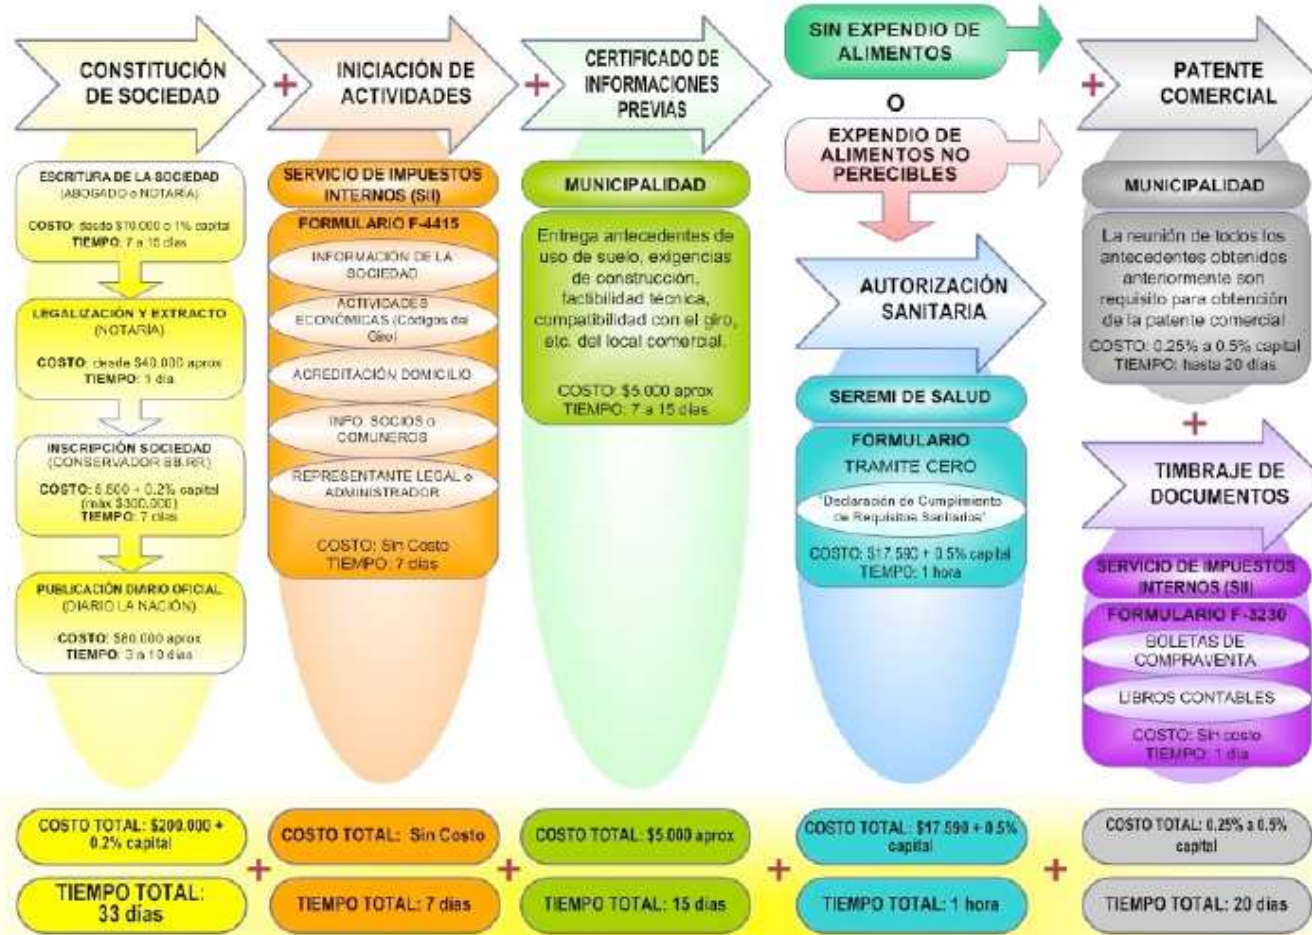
CONSTITUCIÓN DE SOCIEDAD

+

INICIACIÓN DE ACTIVIDADES

+

CERTIFICADO DE INFORMACIONES PREVIAS

SIN EXPENDIO DE ALIMENTOS

O

EXPENDIO DE ALIMENTOS NO PERECIBLES

+

PATENTE COMERCIAL

ESCRITURA DE LA SOCIEDAD (ABOGADO o NOTARIA)

COSTO: desde $70.000 o 1% capital
TIEMPO: 7 a 15 días

LEGALIZACIÓN Y EXTRACTO (NOTARIA)

COSTO: desde $40.000 aprox
TIEMPO: 1 día

INSCRIPCIÓN SOCIEDAD (CONSERVADOR BB.RR)

COSTO: 5.500 + 0.2% capital (máx $300.000)
TIEMPO: 7 días

PUBLICACIÓN DIARIO OFICIAL (DIARIO LA NACIÓN)

COSTO: $80.000 aprox
TIEMPO: 3 a 10 días

SERVICIO DE IMPUESTOS INTERNOS (SII)

FORMULARIO F-4415

INFORMACIÓN DE LA SOCIEDAD

ACTIVIDADES ECONÓMICAS (Códigos del Giro)

ACREDITACIÓN DOMICILIO

INFO. SOCIOS o COMUNEROS

REPRESENTANTE LEGAL o ADMINISTRADOR

COSTO: Sin Costo
TIEMPO: 7 días

MUNICIPALIDAD

Entrega antecedentes de uso de suelo, exigencias de construcción, factibilidad técnica, compatibilidad con el giro, etc. del local comercial.

COSTO: $5.000 aprox
TIEMPO: 7 a 15 días

AUTORIZACIÓN SANITARIA

SEREMI DE SALUD

FORMULARIO
TRAMITE CERO

"Declaración de Cumplimiento de Requisitos Sanitarios"

COSTO: $17.590 + 0.5% capital
TIEMPO: 1 hora

MUNICIPALIDAD

La reunión de todos los antecedentes obtenidos anteriormente son requisito para obtención de la patente comercial

COSTO: 0.25% a 0.5% capital
TIEMPO: hasta 20 días

+

TIMBRAJE DE DOCUMENTOS

SERVICIO DE IMPUESTOS INTERNOS (SII)

FORMULARIO F-3230

BOLETAS DE COMPRAVENTA

LIBROS CONTABLES

COSTO: Sin costo
TIEMPO: 1 día

COSTO TOTAL: $200.000 + 0.2% capital

TIEMPO TOTAL: 33 días

+

COSTO TOTAL: Sin Costo

TIEMPO TOTAL: 7 días

+

COSTO TOTAL: $5.000 aprox

TIEMPO TOTAL: 15 días

+

COSTO TOTAL: $17.590 + 0.5% capital

TIEMPO TOTAL: 1 hora

+

COSTO TOTAL: 0.25% a 0.5% capital

TIEMPO TOTAL: 20 días